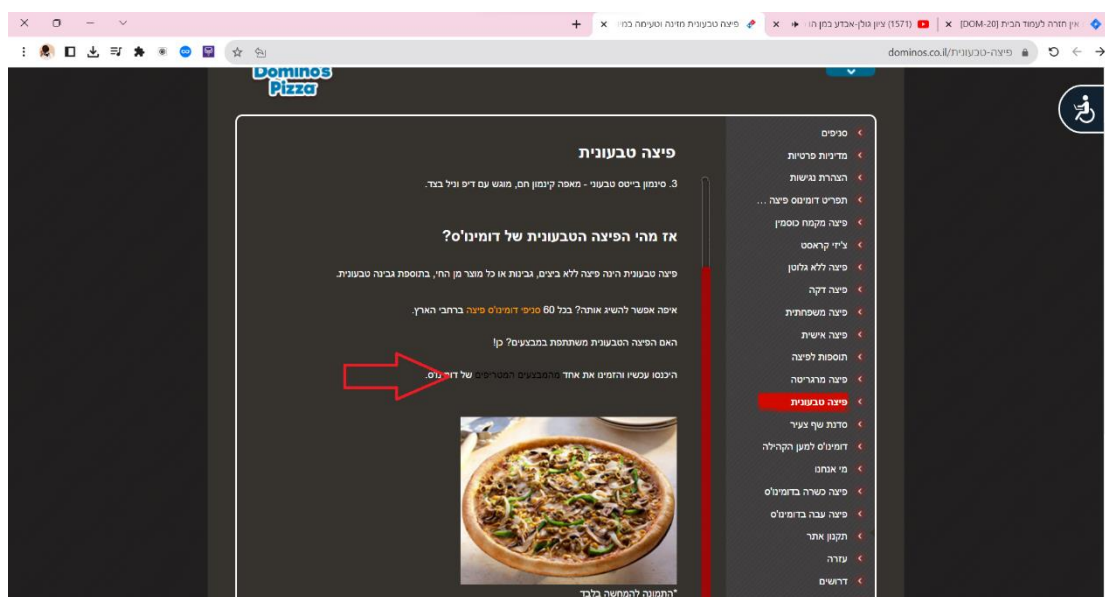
אין חזרה לעמוד הבית [DOM-20] ×
(1571) ציון גולן-אכדע במן הו ×
פיצה טבעונית חדנה וטעימה כמו ×
+

dominos.co.il/פיצה-טבעונית

Dominos Pizza

סניפים
מדיניות פרטיות
הצהרת נגישות
תפריט דומינוס פיצה ...
פיצה מקמח כוסמין
צ'יזי קראסט
פיצה ללא גלוטן
פיצה דקה
פיצה משפחתית
פיצה אישית
תוספות לפיצה
פיצה מרגריטה
פיצה טבעונית
סדנת שף צעיר
דומינו'ס למען הקהילה
מי אנחנו
פיצה כשרה בדומינו'ס
פיצה עבה בדומינו'ס
תקנון אתר
עזרה
דרושים

פיצה טבעונית

3. סינמון בייטס טבעוני - מאפה קינמון חם, מוגש עם דיפ וניל בצד.

אז מהי הפיצה הטבעונית של דומינו'ס?

פיצה טבעונית הינה פיצה ללא ביצים, גבינות או כל מוצר מן החי, בתוספת גבינה טבעונית.

איפה אפשר להשיג אותה? בכל 60 סניפי דומינו'ס פיצה ברחבי הארץ.

האם הפיצה הטבעונית משתתפת במבצעים? כן!

היכנסו עכשיו והזמינו את אחד מהמבצעים המטריפים של דומינו'ס.

*התמונה להמחשה בלבד